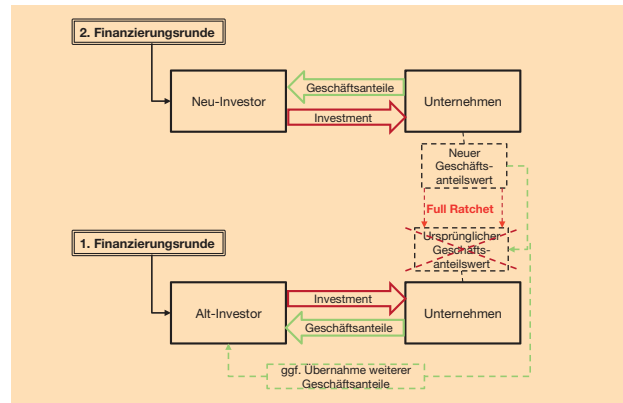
2. Finanzierungsrunde

Neu-Investor

Geschäftsanteile

Investment

Unternehmen

Neuer Geschäftsanteilswert

Full Ratchet

1. Finanzierungsrunde

Ursprünglicher Geschäftsanteilswert

Alt-Investor

Investment

Geschäftsanteile

Unternehmen

ggf. Übernahme weiterer Geschäftsanteile